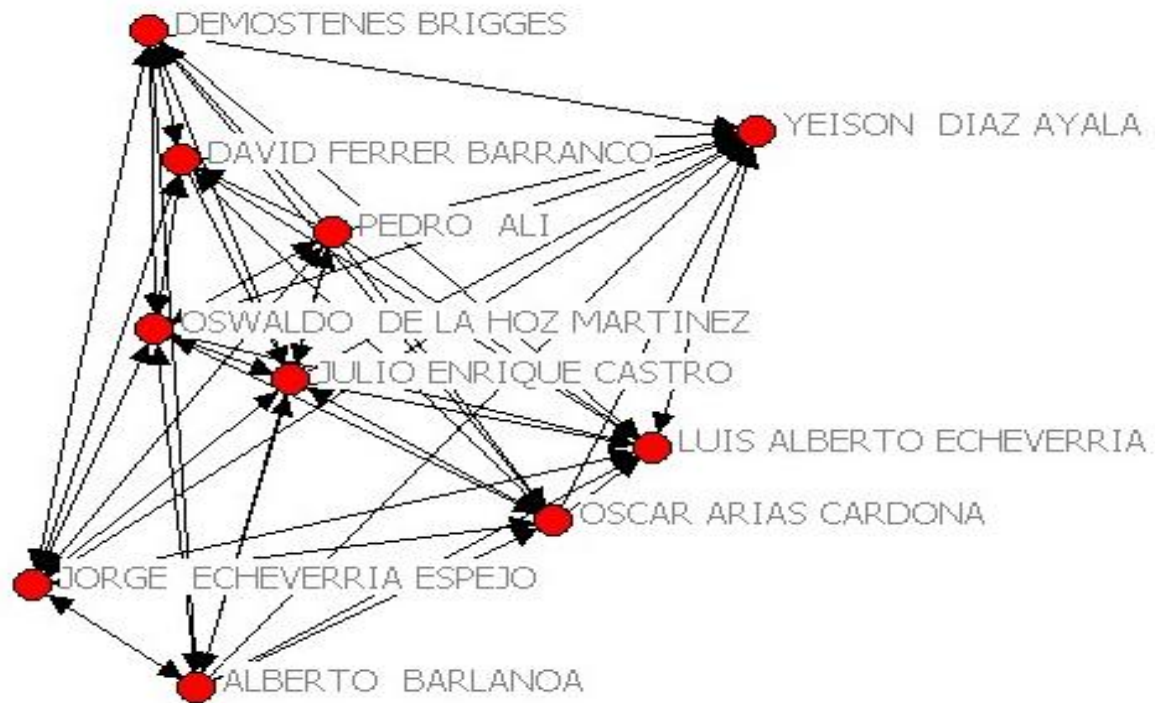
DEMOSTENES BRIGGES

YEISON DIAZ AYALA

DAVID FERRER BARRANCO

PEDRO ALI

OSWALDO DE LA HOZ MARTINEZ

JULIO ENRIQUE CASTRO

LUIS ALBERTO ECHEVERRIA

OSCAR ARIAS CARDONA

JORGE ECHEVERRIA ESPEJO

ALBERTO BARLANOA